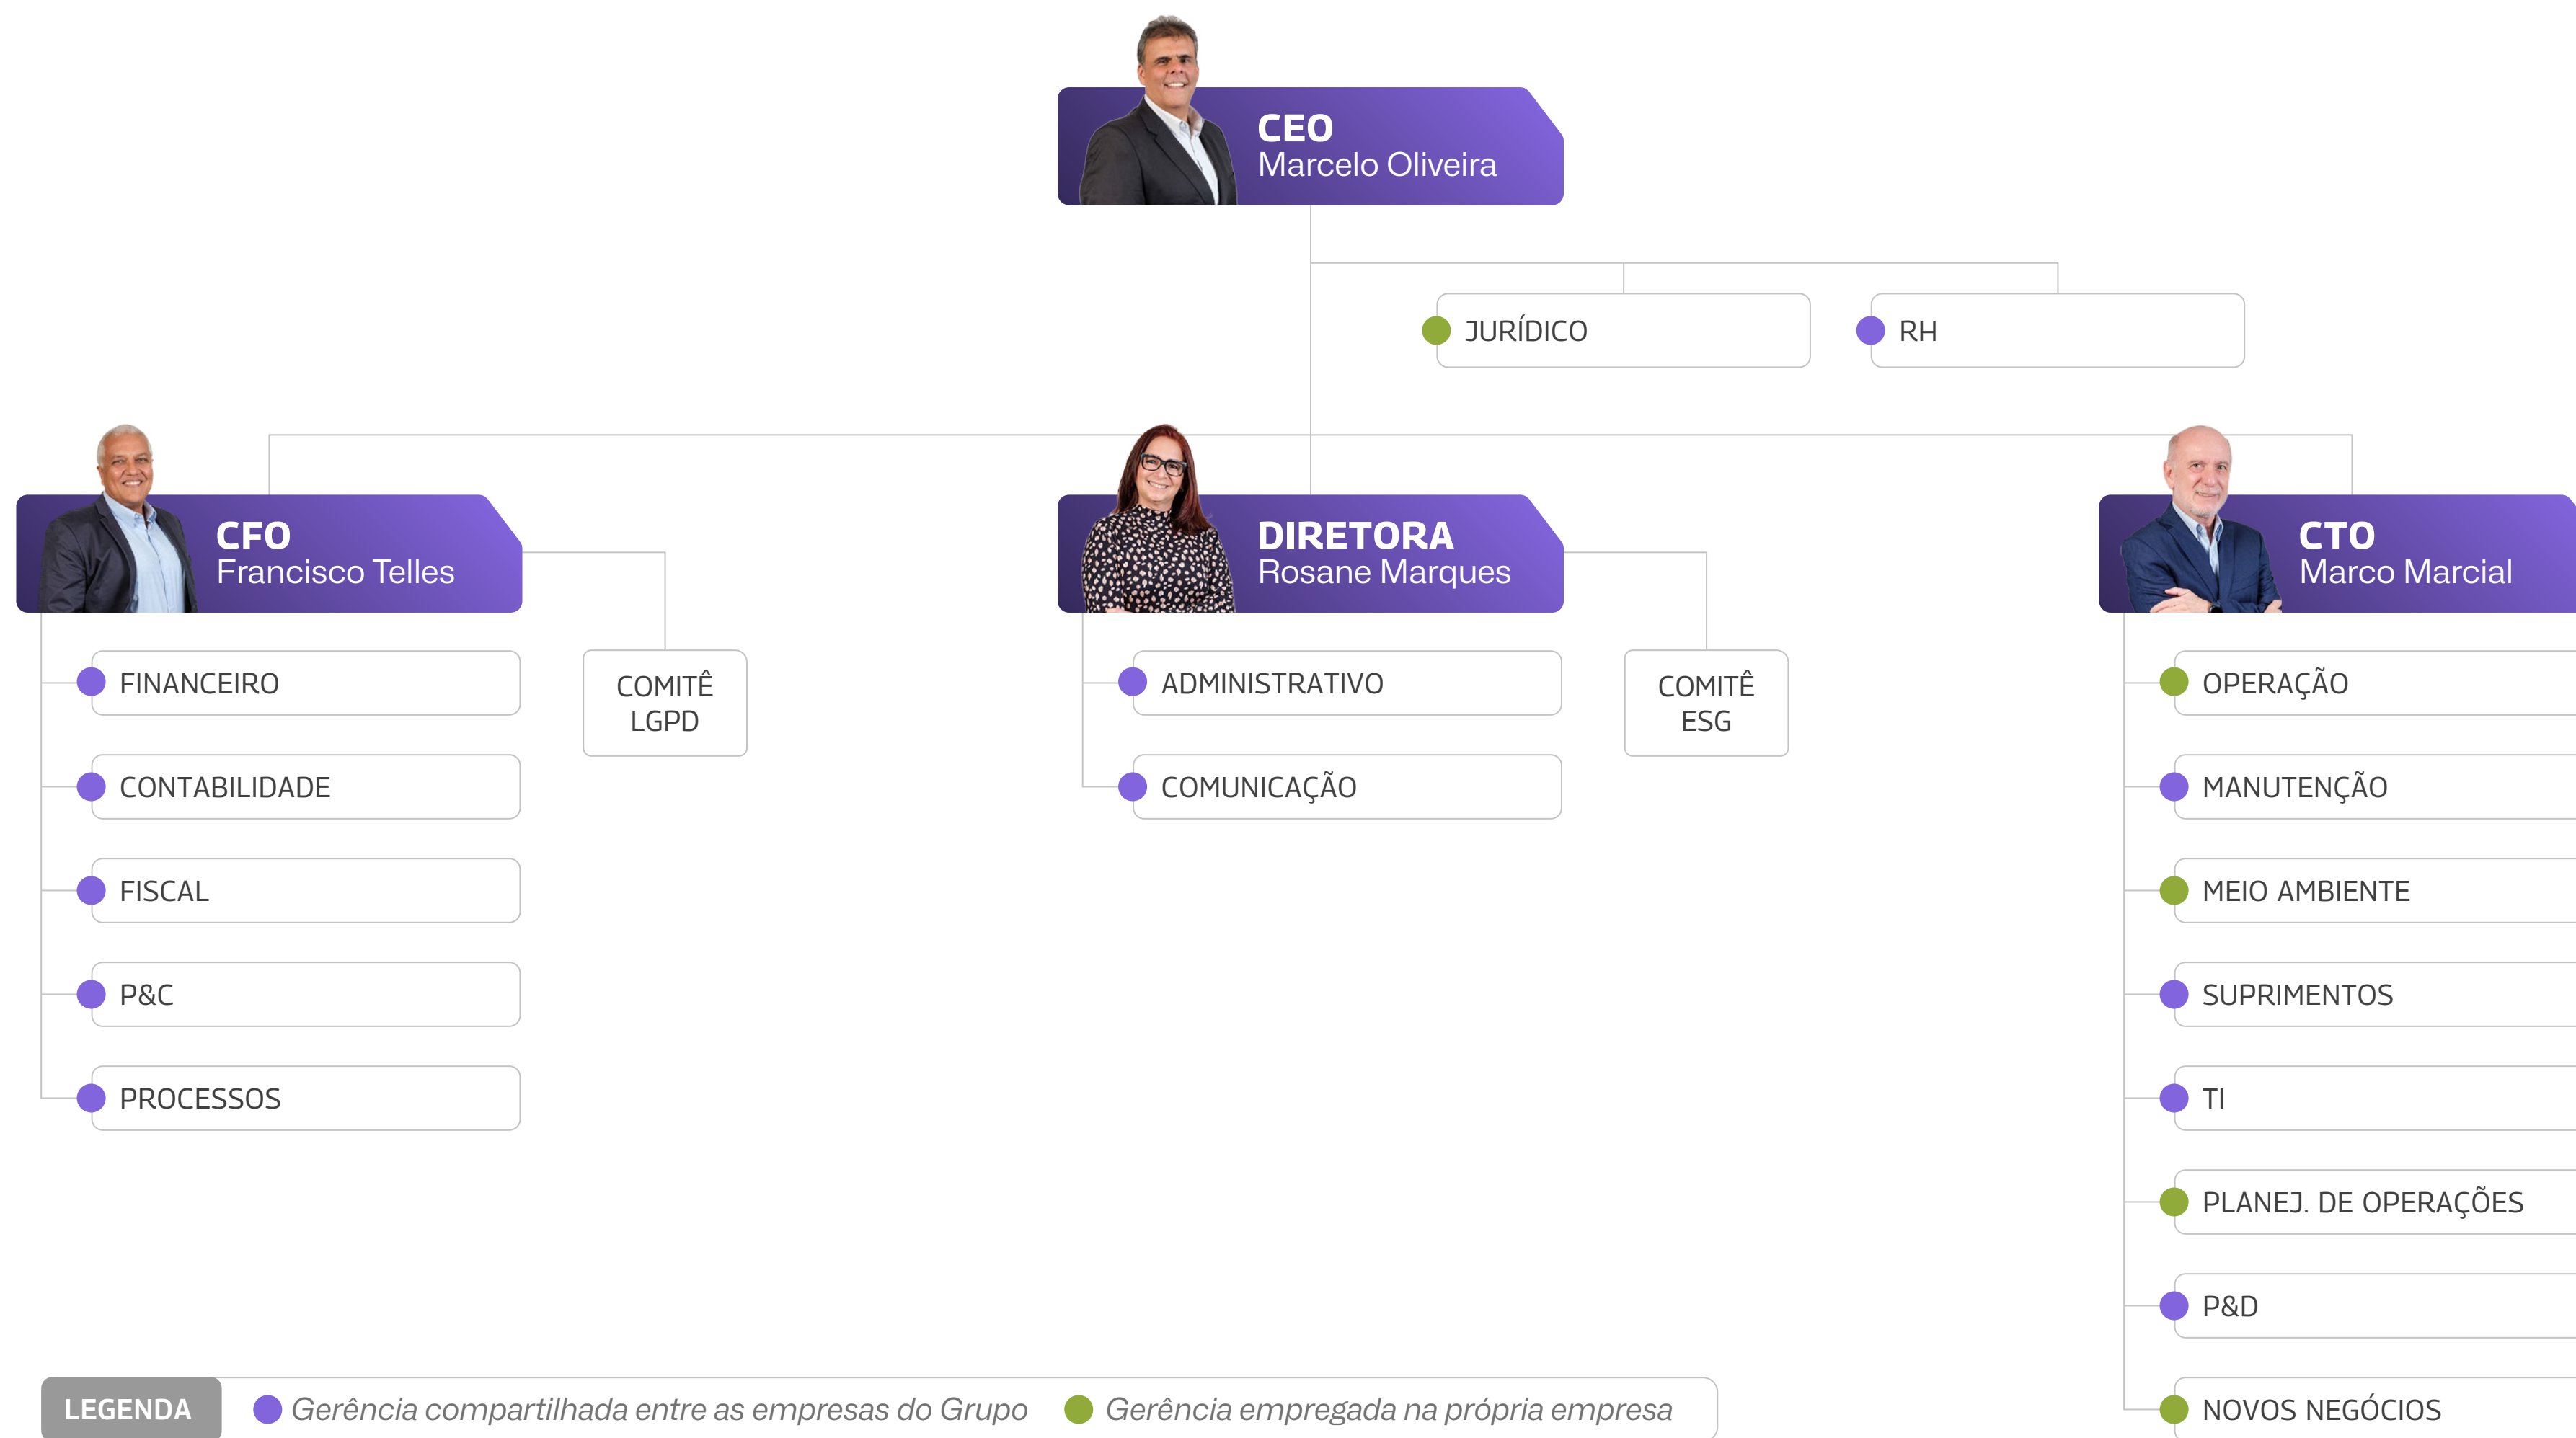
CEO
Marcelo Oliveira

JURÍDICO

RH

CFO
Francisco Telles

FINANCEIRO

CONTABILIDADE

FISCAL

P&C

PROCESSOS

COMITÊ LGPD

DIRETORA
Rosane Marques

ADMINISTRATIVO

COMUNICAÇÃO

COMITÊ ESG

CTO
Marco Marcial

OPERAÇÃO

MANUTENÇÃO

MEIO AMBIENTE

SUPRIMENTOS

TI

PLANEJ. DE OPERAÇÕES

P&D

NOVOS NEGÓCIOS

LEGENDA Gerência compartilhada entre as empresas do Grupo Gerência empregada na própria empresa